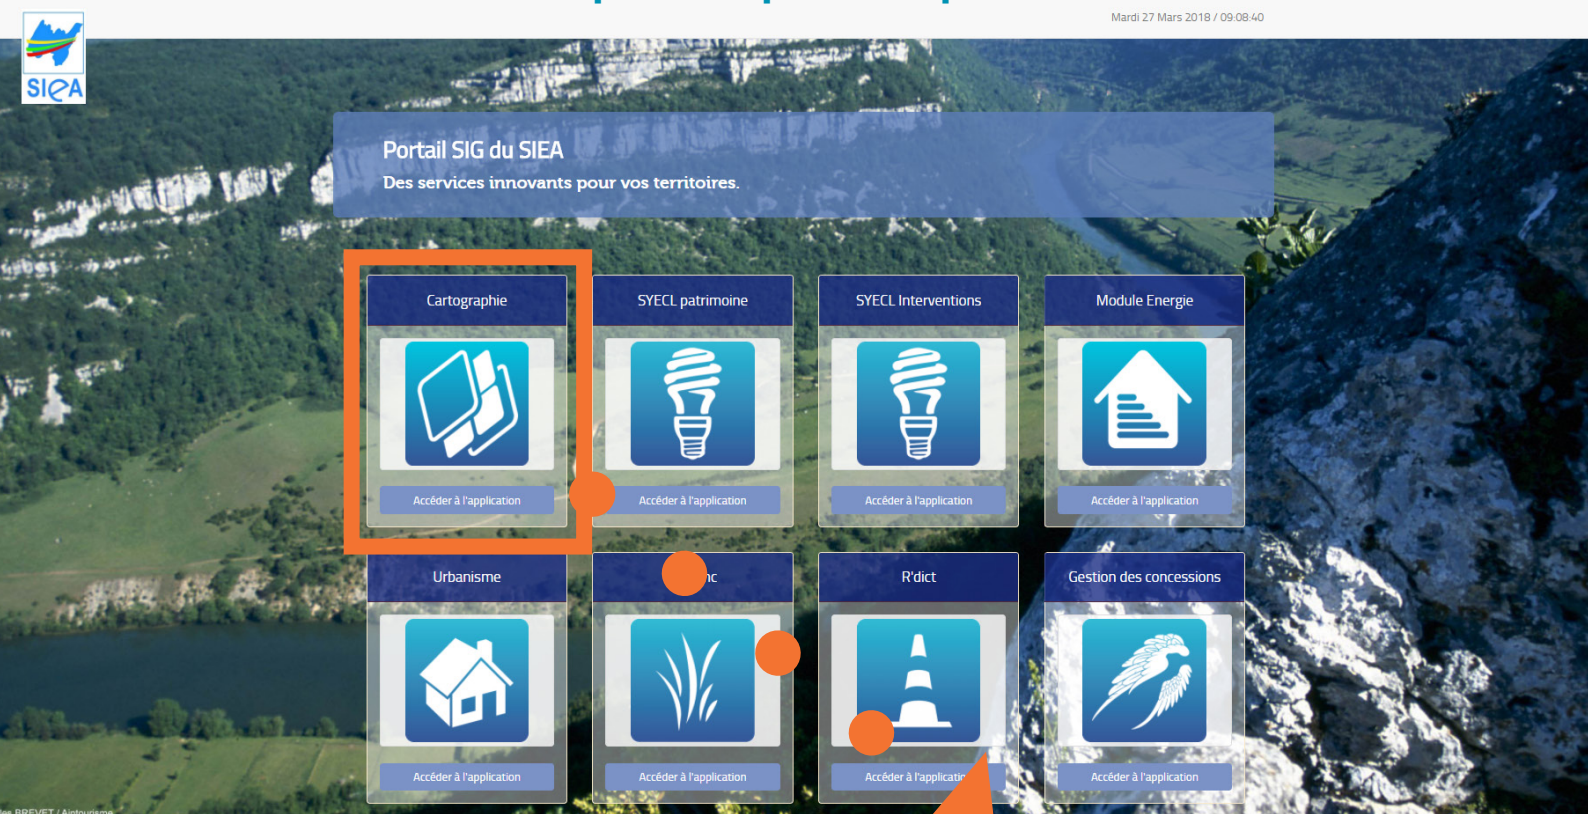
SIEA

Mardi 27 Mars 2018 / 09:08:40

Portail SIG du SIEA
Des services innovants pour vos territoires.

Cartographie
Accéder à l'application

SYECL patrimoine
Accéder à l'application

SYECL Interventions
Accéder à l'application

Module Energie
Accéder à l'application

Urbanisme
Accéder à l'application

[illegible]nc
Accéder à l'application

R'dict
Accéder à l'applicati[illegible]

Gestion des concessions
Accéder à l'application

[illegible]les BREVET / Ainstourisme